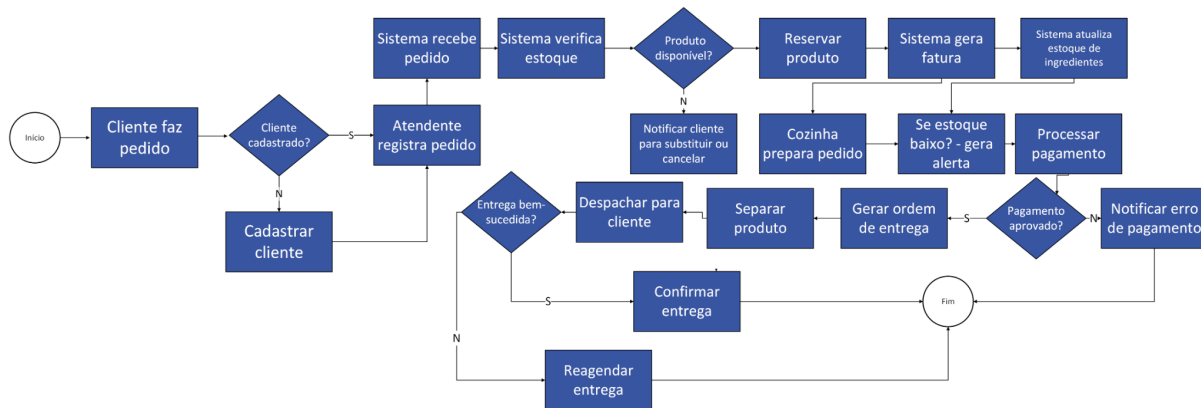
Inicio

Cliente faz pedido

Cliente cadastrado?

S

N

Cadastrar cliente

Atendente registra pedido

Sistema recebe pedido

Sistema verifica estoque

Produto disponível?

N

Notificar cliente para substituir ou cancelar

Reservar produto

Sistema gera fatura

Sistema atualiza estoque de ingredientes

Cozinha prepara pedido

Se estoque baixo? - gera alerta

Processar pagamento

Pagamento aprovado?

N

Notificar erro de pagamento

S

Gerar ordem de entrega

Separar produto

Despachar para cliente

Entrega bem-sucedida?

S

Confirmar entrega

Fim

N

Reagendar entrega